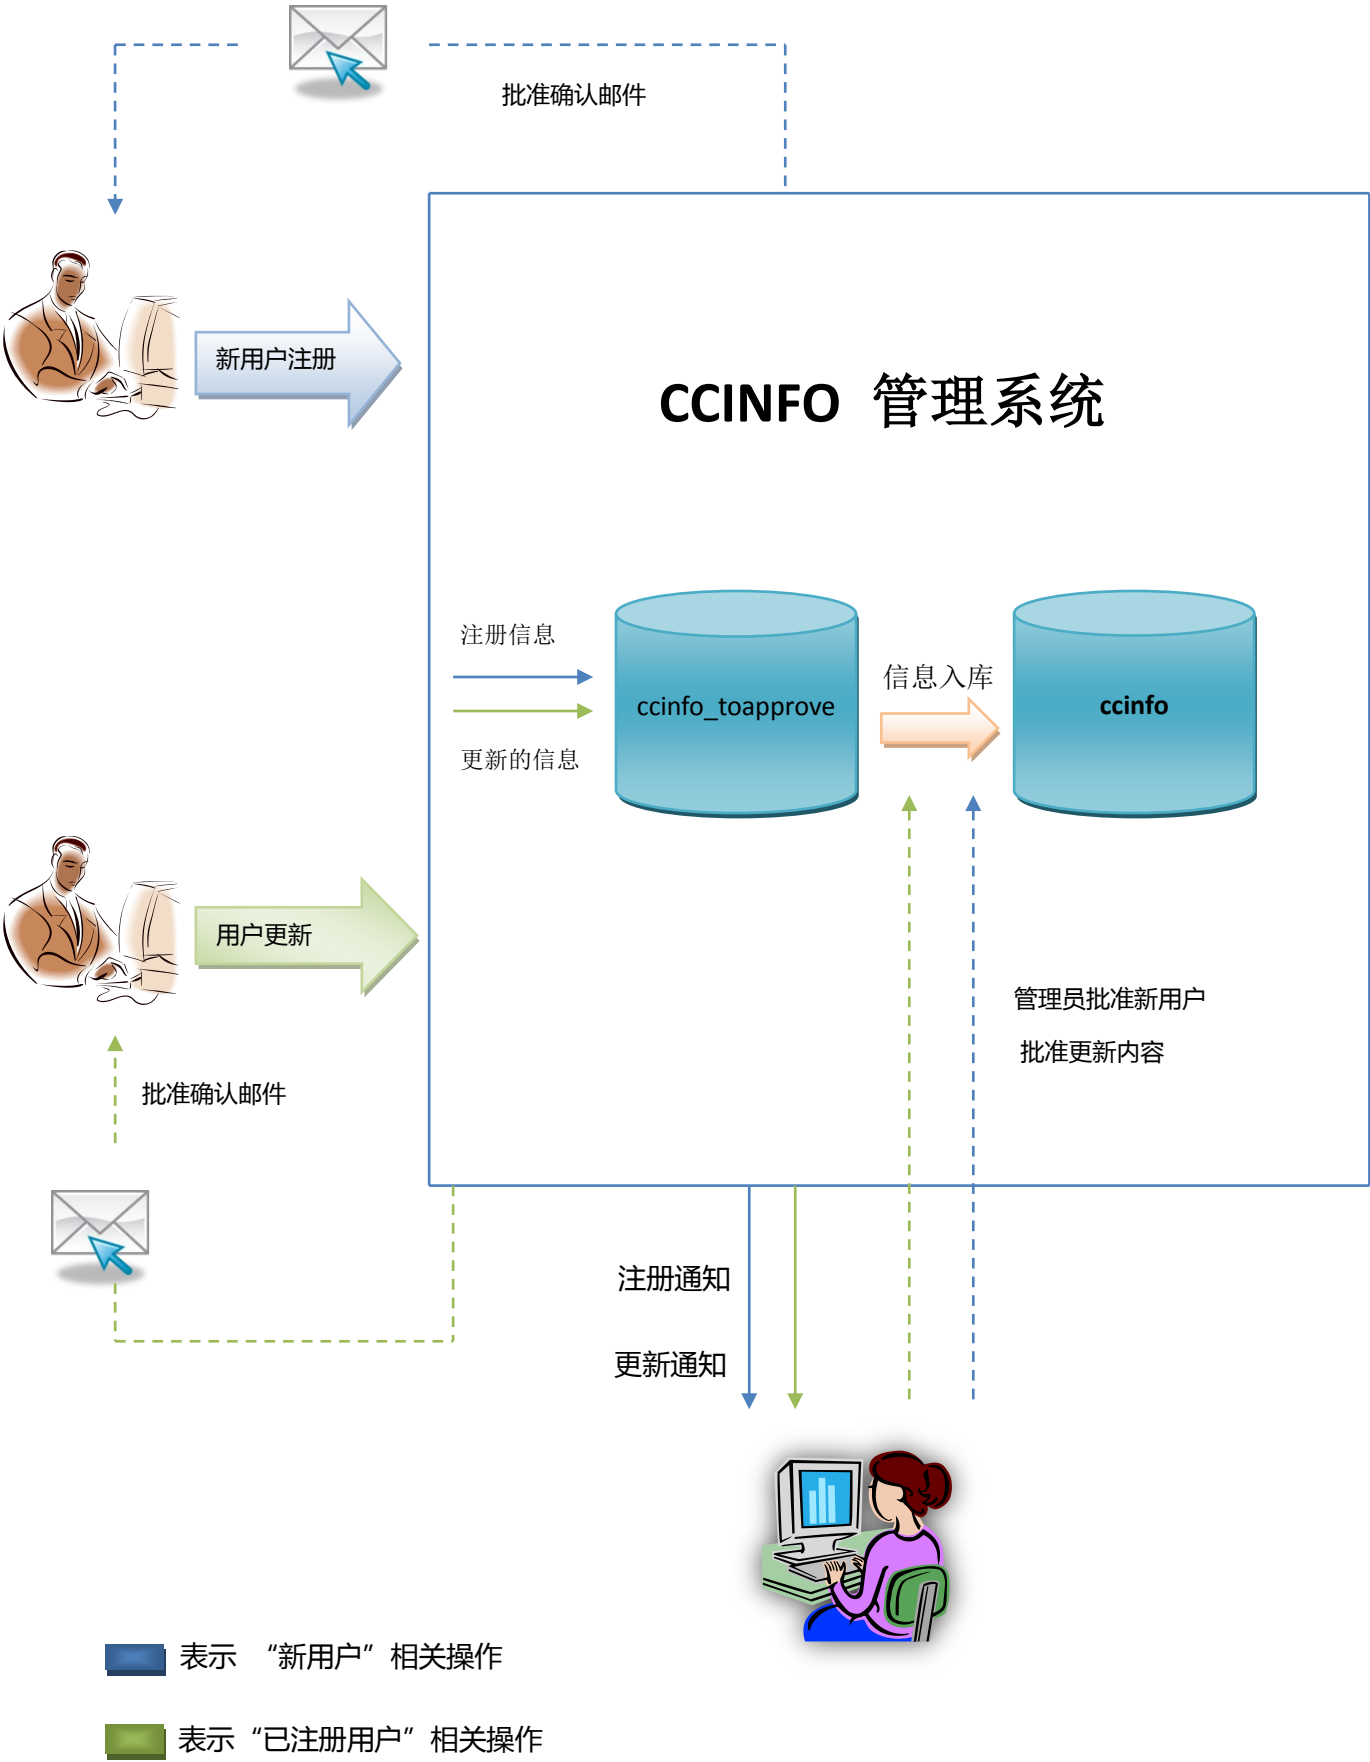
批准确认邮件

新用户注册

CCINFO 管理系统

注册信息

更新的信息

ccinfo_toapprove

信息入库

ccinfo

用户更新

管理员批准新用户

批准更新内容

批准确认邮件

注册通知

更新通知

表示 “新用户”相关操作

表示“已注册用户”相关操作